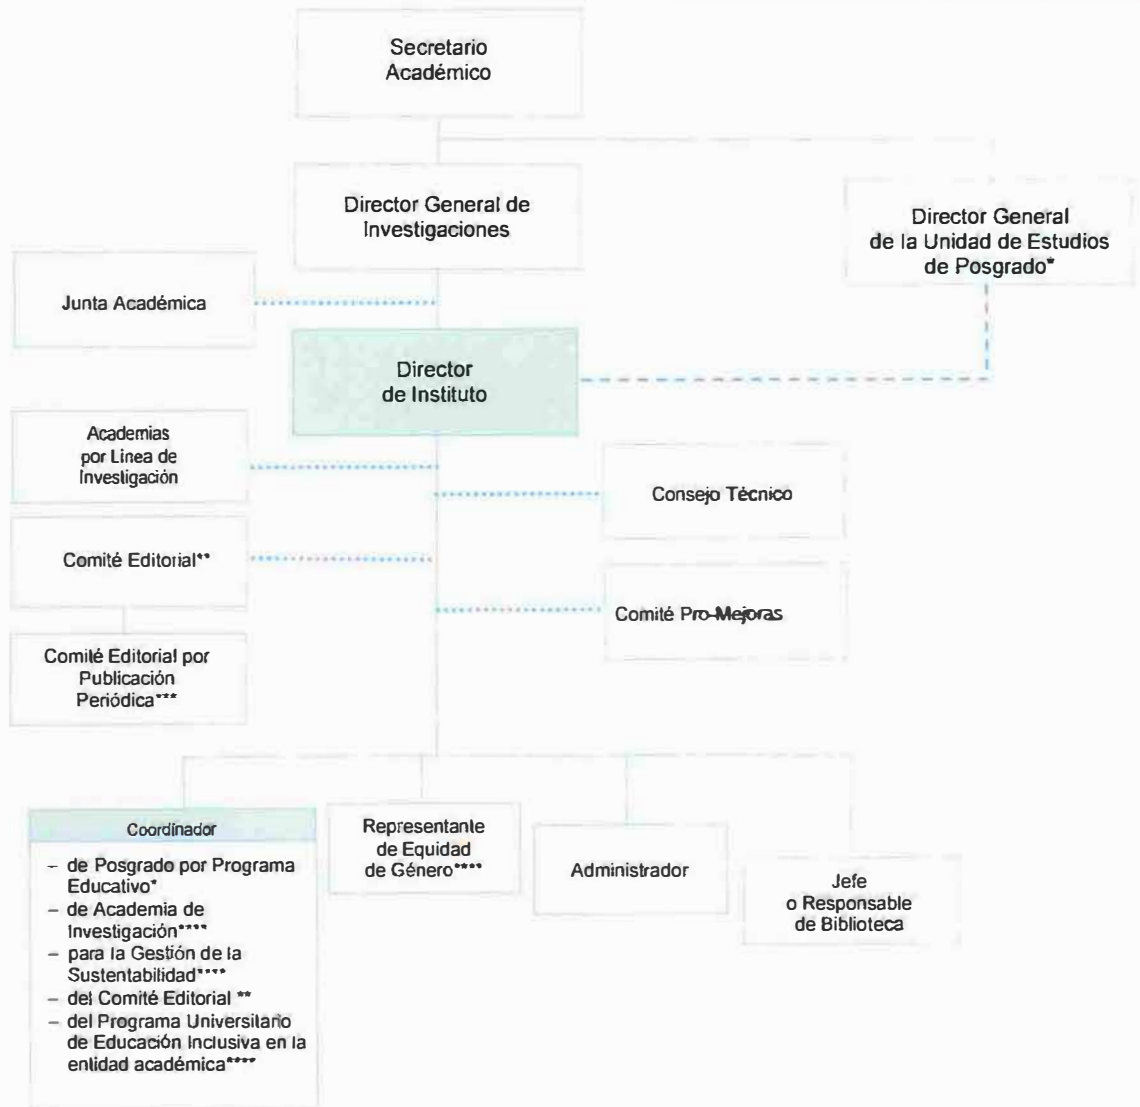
Secretario Académico

Director General de Investigaciones

Director General de la Unidad de Estudios de Posgrado*

Junta Académica

Director de Instituto

Academias por Línea de Investigación

Consejo Técnico

Comité Editorial**

Comité Pro-Mejoras

Comité Editorial por Publicación Periódica***

Coordinador
- de Posgrado por Programa Educativo*
- de Academia de Investigación****
- para la Gestión de la Sustentabilidad****
- del Comité Editorial **
- del Programa Universitario de Educación Inclusiva en la entidad académica****

Representante de Equidad de Género****

Administrador

Jefe o Responsable de Biblioteca